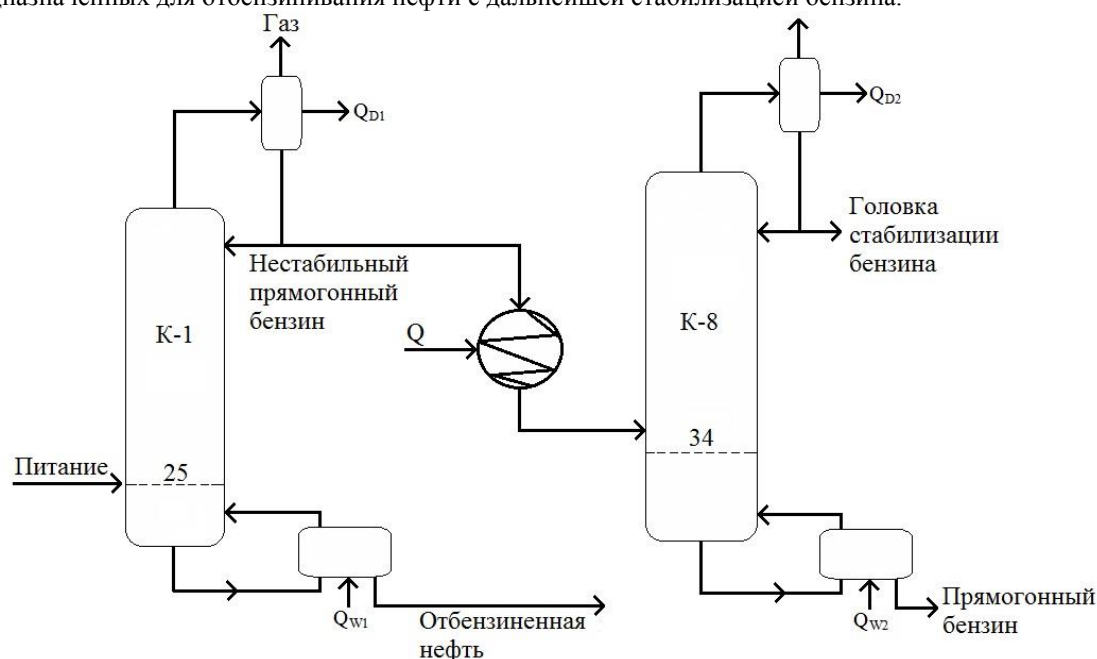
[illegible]назначенных для отбензинивания нефти с дальнейшей стабилизацией бензина.

Газ

$Q_{D1}$

$Q_{D2}$

Головка стабилизации бензина

Нестабильный прямогонный бензин

К-1

Q

К-8

34

Питание

25

$Q_{W1}$

Отбензиненная нефть

$Q_{W2}$

Прямогонный бензин